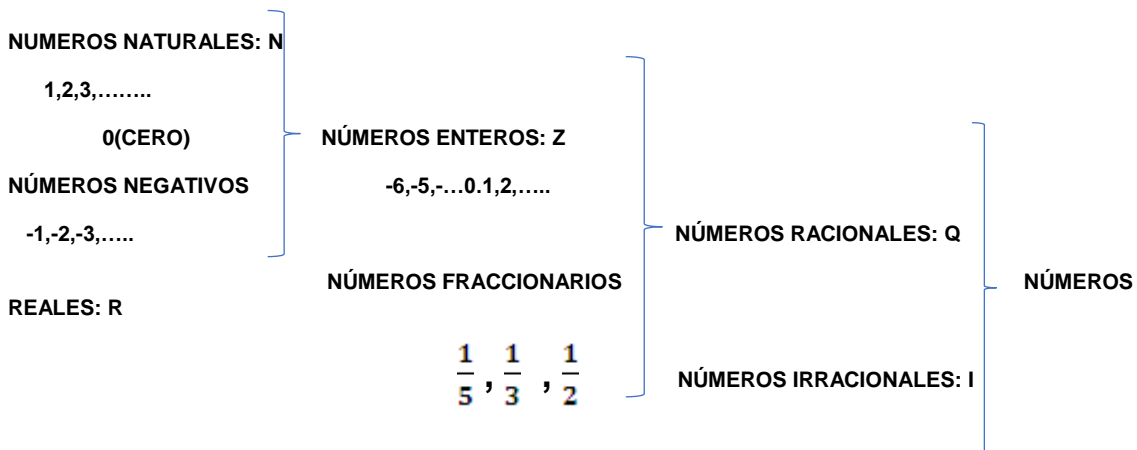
NUMEROS NATURALES: N

1,2,3,……..

0(CERO)

NÚMEROS NEGATIVOS

-1,-2,-3,…..

NÚMEROS ENTEROS: Z

-6,-5,-…0.1,2,…..

NÚMEROS FRACCIONARIOS

$\frac{1}{5}$, $\frac{1}{3}$ , $\frac{1}{2}$

NÚMEROS RACIONALES: Q

NÚMEROS IRRACIONALES: I

NÚMEROS

REALES: R